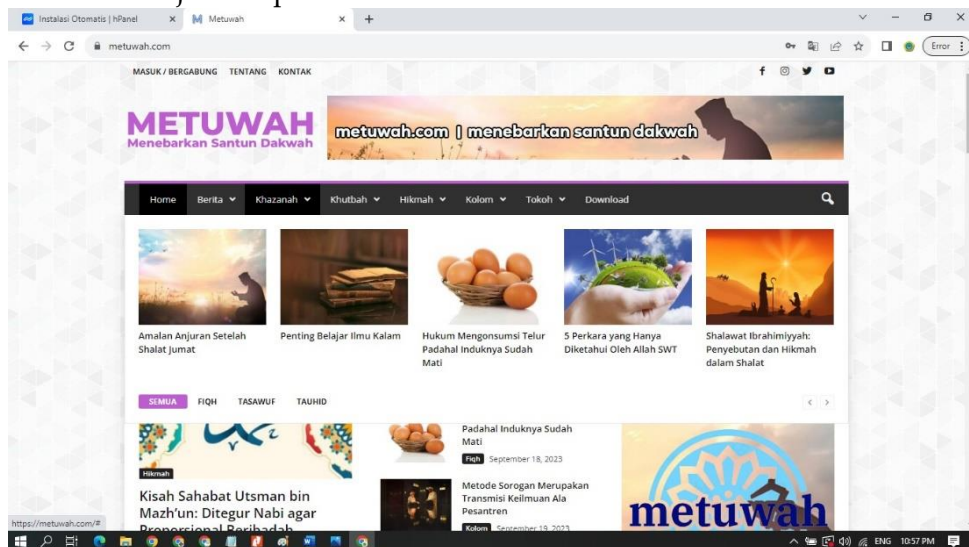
Instalasi Otomatis | hPanel × Metuwah × +

metuwah.com

Error

MASUK / BERGABUNG TENTANG KONTAK

METUWAH
Menebarkan Santun Dakwah

metuwah.com | menebarkan santun dakwah

Home Berita Khazanah Khutbah Hikmah Kolom Tokoh Download

Amalan Anjuran Setelah Shalat Jumat

Penting Belajar Ilmu Kalam

Hukum Mengonsumsi Telur Padahal Induknya Sudah Mati

5 Perkara yang Hanya Diketahui Oleh Allah SWT

Shalawat Ibrahimiyyah: Penyebutan dan Hikmah dalam Shalat

SEMUA FIQH TASAWUF TAUHID

Hikmah

Kisah Sahabat Utsman bin Mazh'un: Ditegur Nabi agar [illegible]

Padahal Induknya Sudah Mati

Fiqh September 18, 2023

Metode Sorogan Merupakan Transmisi Keilmuan Ala Pesantren

Kolom September 19, 2023

metuwah

https://metuwah.com/#

ENG 10:57 PM